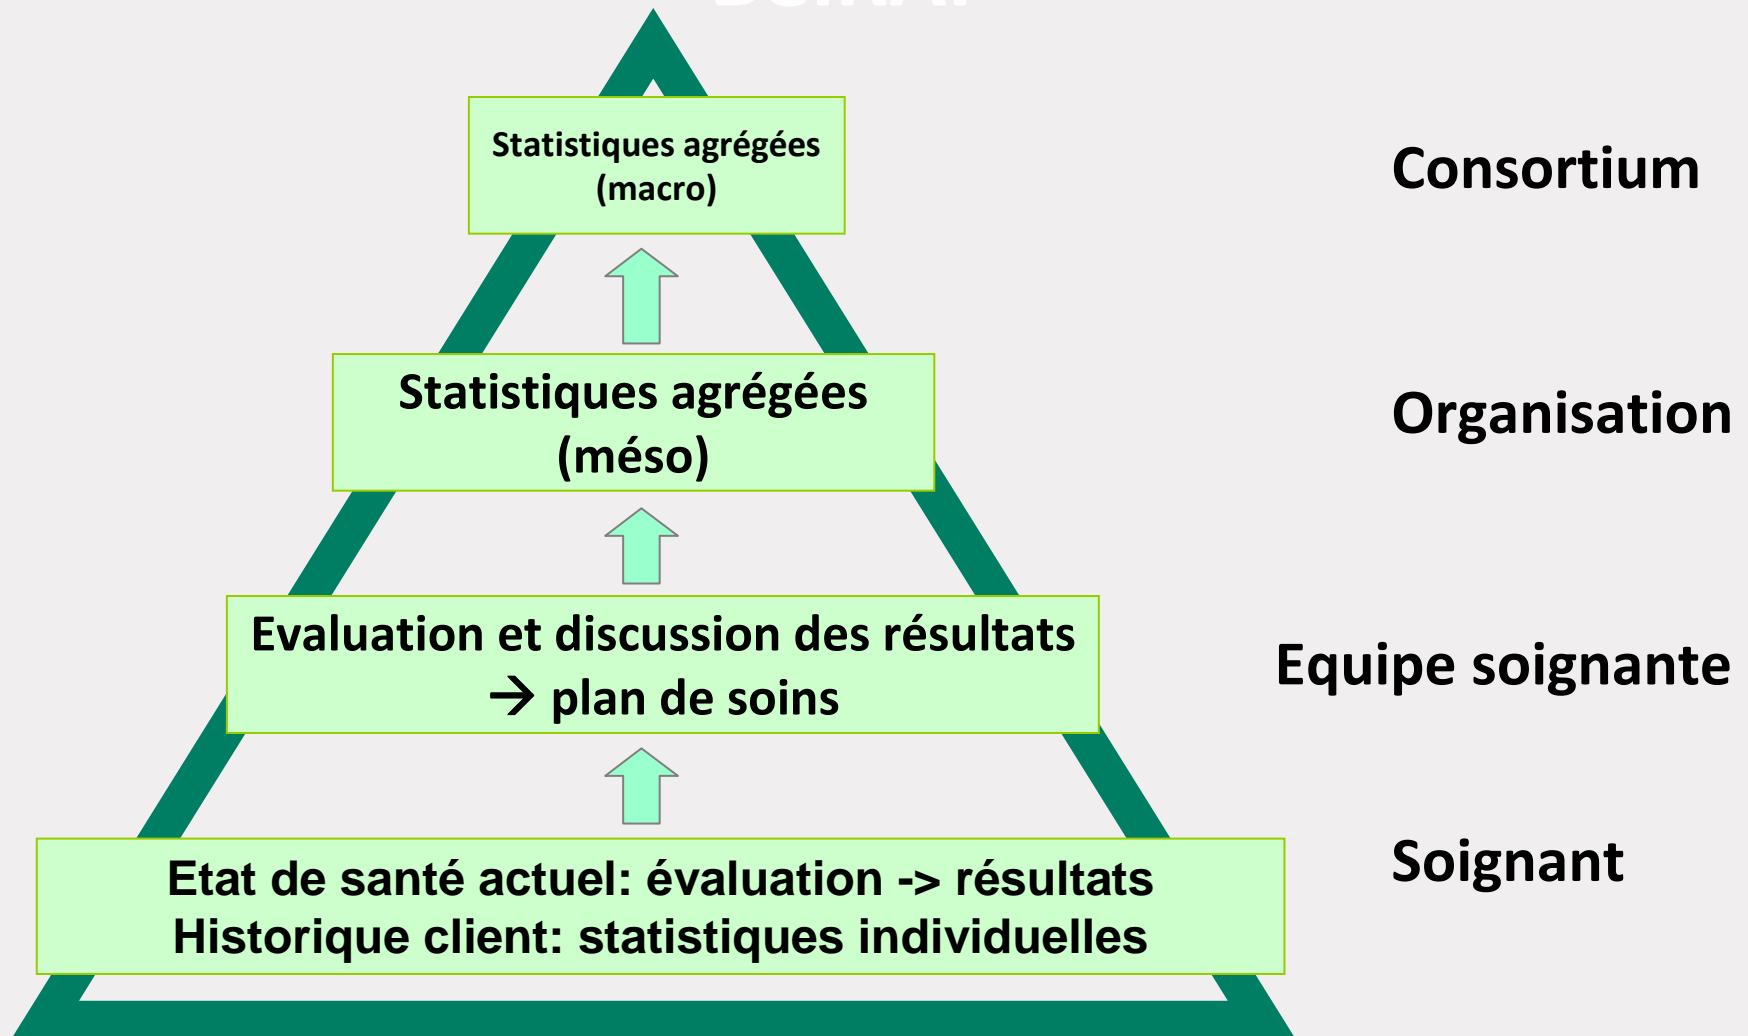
Statistiques agrégées (macro)

Consortium

Statistiques agrégées (méso)

Organisation

Evaluation et discussion des résultats → plan de soins

Equipe soignante

Etat de santé actuel: évaluation -> résultats
Historique client: statistiques individuelles

Soignant